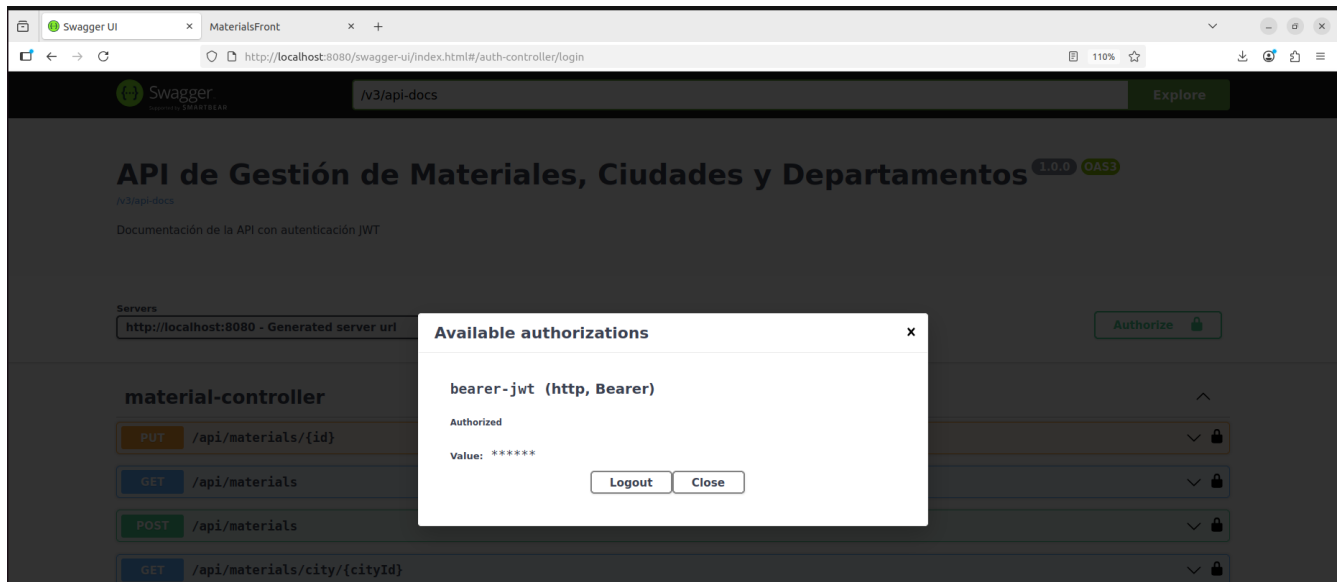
Swagger UI × MaterialsFront × +

http://localhost:8080/swagger-ui/index.html#/auth-controller/login 110%

Swagger
Supported by SMARTBEAR

/v3/api-docs

Explore

API de Gestión de Materiales, Ciudades y Departamentos 1.0.0 OAS3

/v3/api-docs

Documentación de la API con autenticación JWT

Servers

http://localhost:8080 - Generated server url

Authorize

material-controller

PUT /api/materials/{id}

GET /api/materials

POST /api/materials

GET /api/materials/city/{cityId}

Available authorizations ×

bearer-jwt (http, Bearer)

Authorized

Value: ******

Logout Close